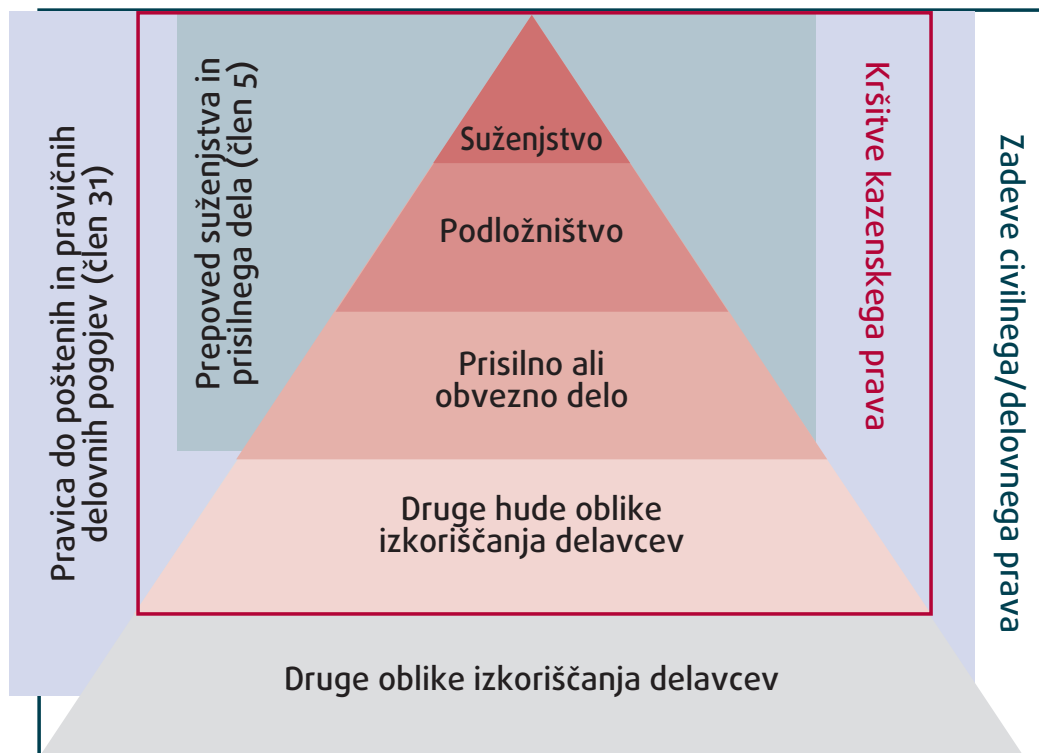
Pravica do poštenih in pravičnih delovnih pogojev (člen 31)

Prepoved suženjstva in prisilnega dela (člen 5)

Suženjstvo

Podložništvo

Prisilno ali obvezno delo

Druge hude oblike izkoriščanja delavcev

Kršitve kazenskega prava

Zadeve civilnega/delovnega prava

Druge oblike izkoriščanja delavcev